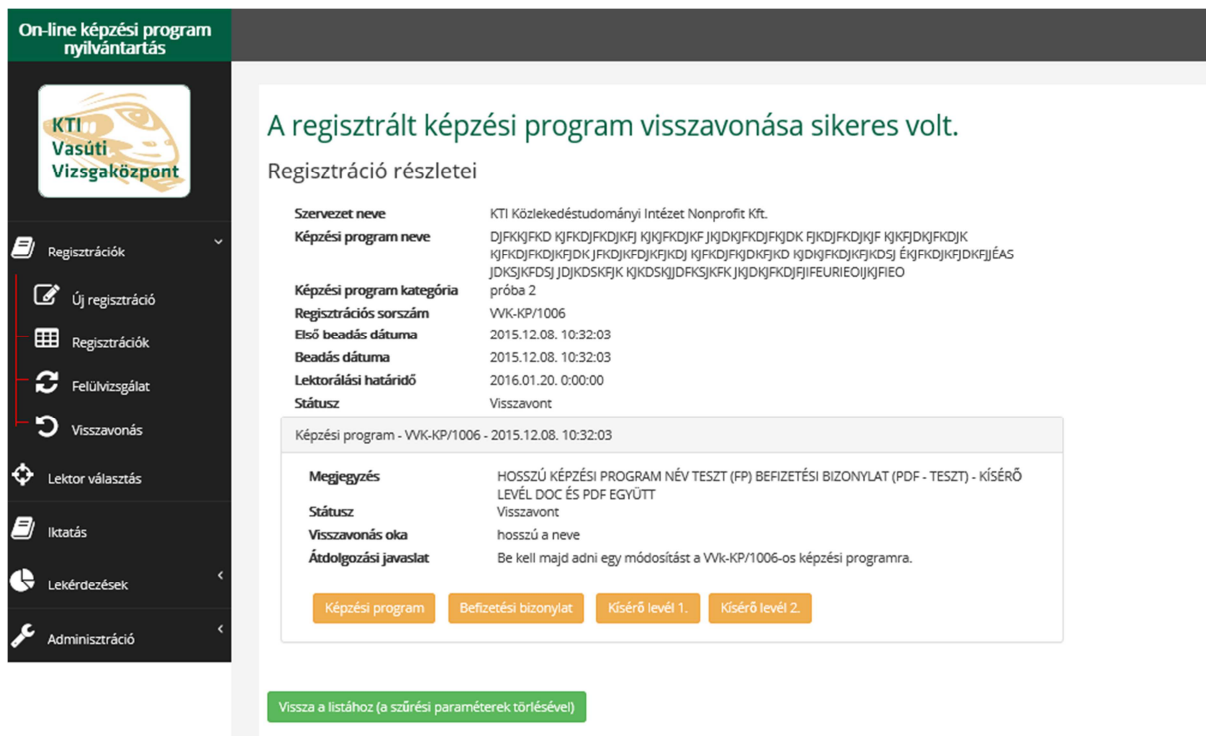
On-line képzési program nyilvántartás

KTI Vasúti Vizsgaközpont

Regisztrációk
Új regisztráció
Regisztrációk
Felülvizsgálat
Visszavonás
Lektor választás
Iktatás
Lekérdezések
Adminisztráció

A regisztrált képzési program visszavonása sikeres volt.

Regisztráció részletei

| | |
|---|---|
| Szervezet neve | KTI Közlekedéstudományi Intézet Nonprofit Kft. |
| Képzési program neve | DJFKKJFKD KJFKDJFKDJKFJ KJKJFKDJKF JKJDKJFKDJFKJDK FJKDJFKDJKJF KJKFJDKJFKDJK KJFKDJFKDJKFJDK JFKDJKFDJKFJKDJ KJFKDJFKJDKFJKD KJDKJFKDJKFJKDSJ ÉKJFKDJKFJDKFJJÉAS JDKSJKFDSJ JDJKDSKFJK KJKDSKJJDFKSJKFK JKJDKJFKDJFJIFEURIEOIJKJFIEO |
| Képzési program kategória | próba 2 |
| Regisztrációs sorszám | VVK-KP/1006 |
| Első beadás dátuma | 2015.12.08. 10:32:03 |
| Beadás dátuma | 2015.12.08. 10:32:03 |
| Lektorálási határidő | 2016.01.20. 0:00:00 |
| Státusz | Visszavont |

Képzési program - VVK-KP/1006 - 2015.12.08. 10:32:03

| | |
|---|---|
| Megjegyzés | HOSSZÚ KÉPZÉSI PROGRAM NÉV TESZT (FP) BEFIZETÉSI BIZONYLAT (PDF - TESZT) - KÍSÉRŐ LEVÉL DOC ÉS PDF EGYÜTT |
| Státusz | Visszavont |
| Visszavonás oka | hosszú a neve |
| Átdolgozási javaslat | Be kell majd adni egy módosítást a VVk-KP/1006-os képzési programra. |

Képzési program | Befizetési bizonylat | Kísérő levél 1. | Kísérő levél 2.

Vissza a listához (a szűrési paraméterek törlésével)